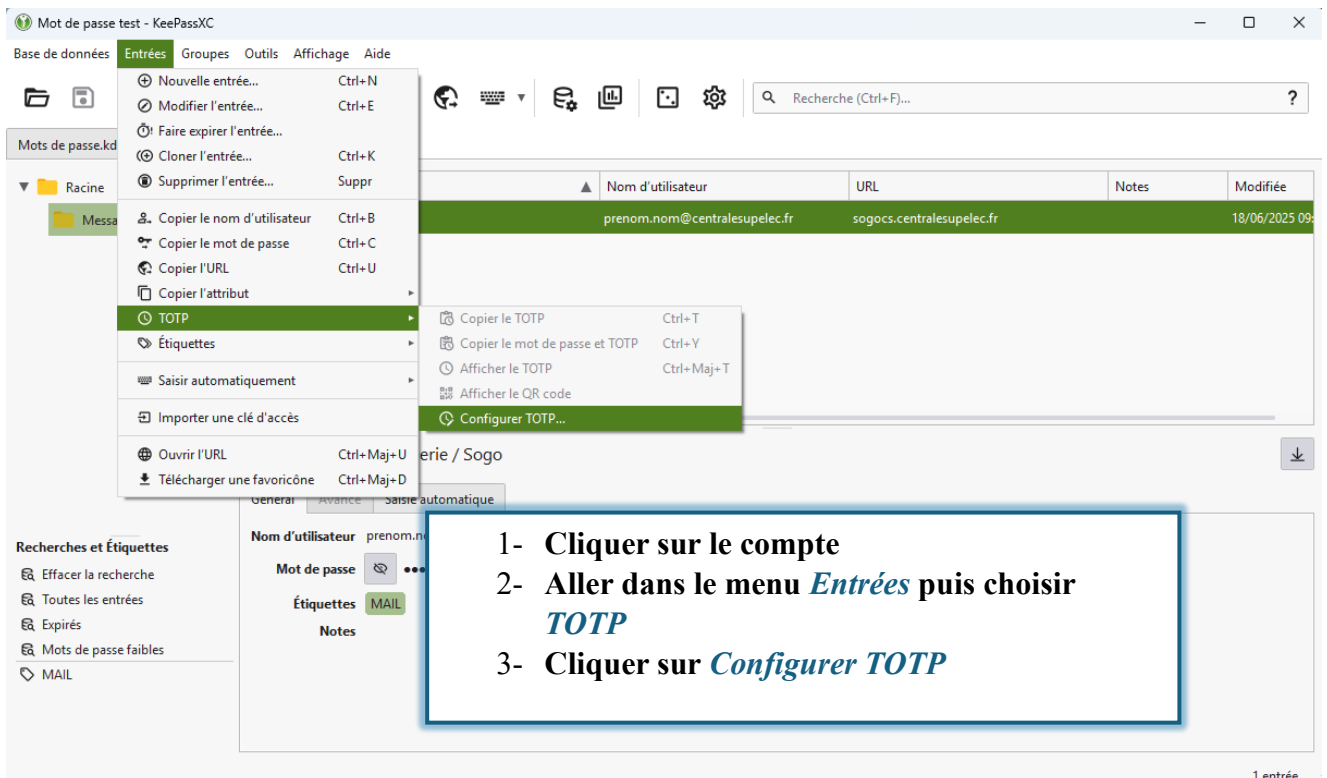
Mot de passe test - KeePassXC

Base de données Entrées Groupes Outils Affichage Aide

Recherche (Ctrl+F)... ?

Mots de passe.kd

Racine
Messa

Nouvelle entrée... Ctrl+N
Modifier l'entrée... Ctrl+E
Faire expirer l'entrée...
Cloner l'entrée... Ctrl+K
Supprimer l'entrée... Suppr
Copier le nom d'utilisateur Ctrl+B
Copier le mot de passe Ctrl+C
Copier l'URL Ctrl+U
Copier l'attribut
TOTP
Étiquettes
Saisir automatiquement
Importer une clé d'accès
Ouvrir l'URL Ctrl+Maj+U
Télécharger une favoricône Ctrl+Maj+D

Copier le TOTP Ctrl+T
Copier le mot de passe et TOTP Ctrl+Y
Afficher le TOTP Ctrl+Maj+T
Afficher le QR code
Configurer TOTP...

| | Nom d'utilisateur | URL | Notes | Modifiée |
|---|---|---|---|---|
| | prenom.nom@centralesupelec.fr | sogocs.centralesupelec.fr | | 18/06/2025 09: |

erie / Sogo

Général Avancé Saisie automatique

Nom d'utilisateur prenom.n
Mot de passe •••
Étiquettes MAIL
Notes

Recherches et Étiquettes
Effacer la recherche
Toutes les entrées
Expirés
Mots de passe faibles
MAIL

1- Cliquer sur le compte
2- Aller dans le menu *Entrées* puis choisir *TOTP*
3- Cliquer sur *Configurer TOTP*

1 entrée